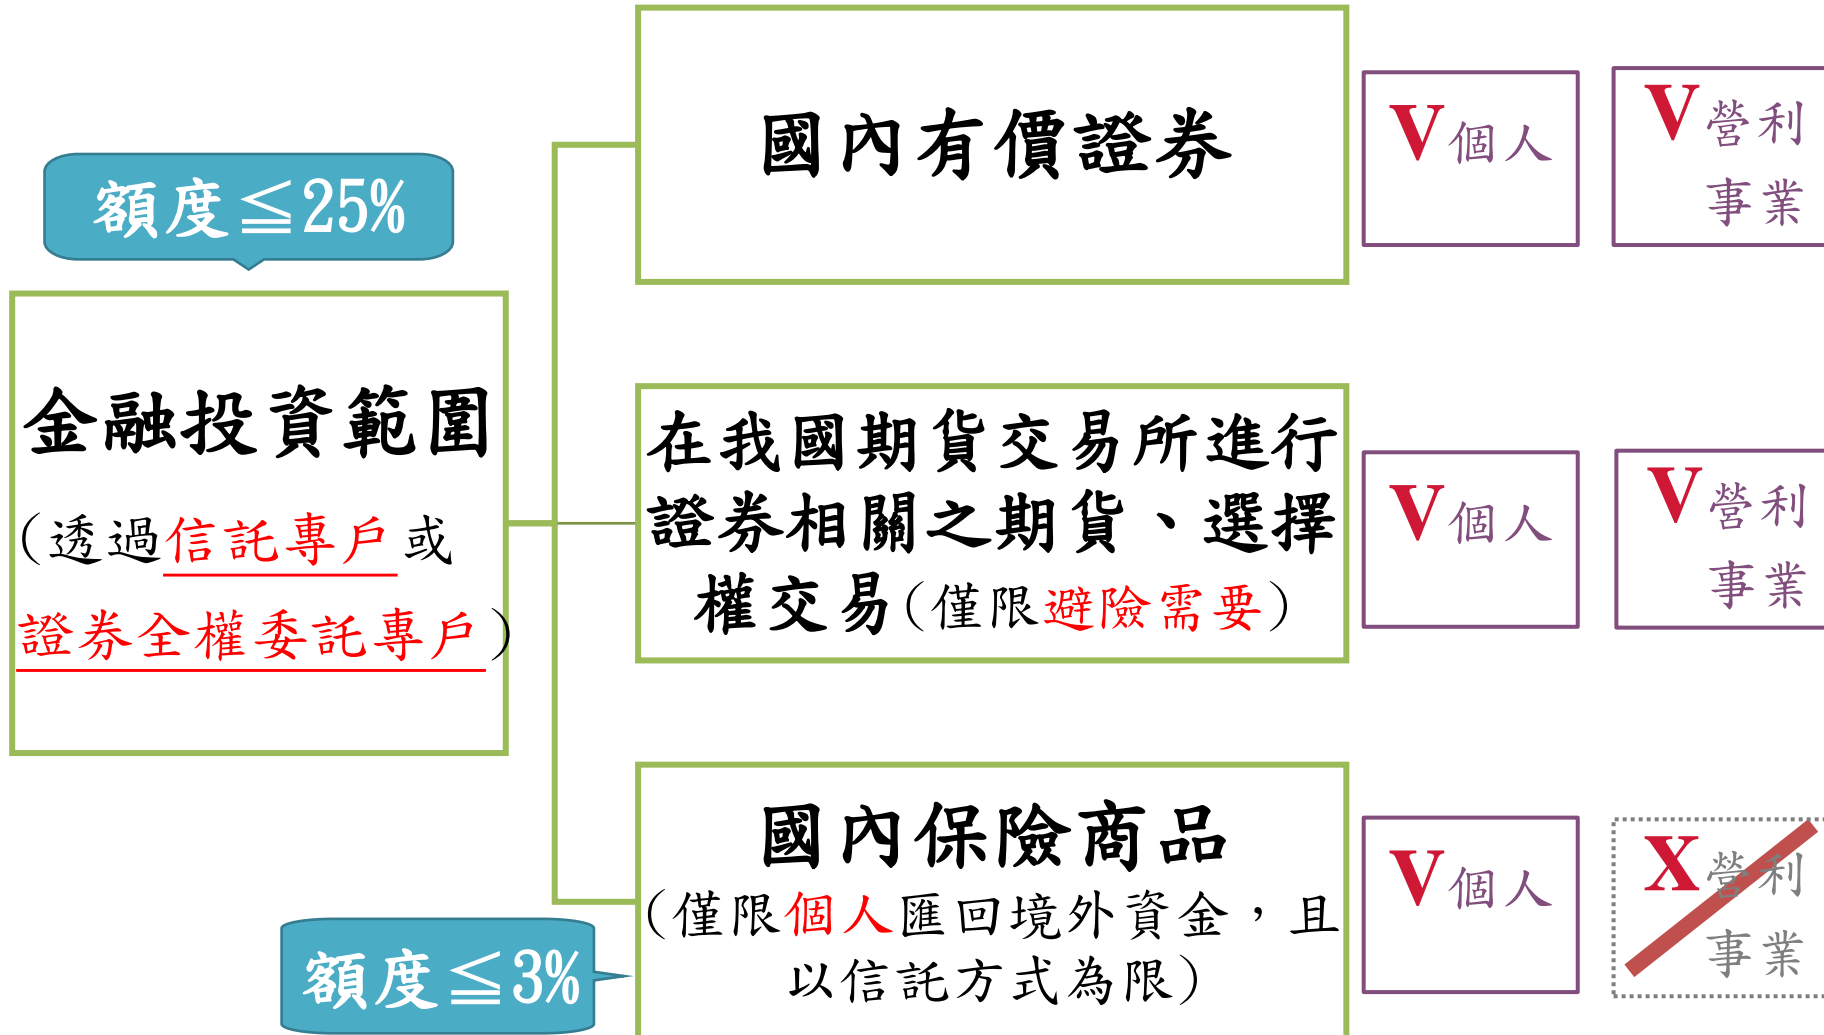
額度≦25%

金融投資範圍

(透過信託專戶或證券全權委託專戶)

國內有價證券

V個人

V營利事業

在我國期貨交易所進行證券相關之期貨、選擇權交易(僅限避險需要)

V個人

V營利事業

國內保險商品

(僅限個人匯回境外資金，且以信託方式為限)

V個人

X營利事業

額度≦3%